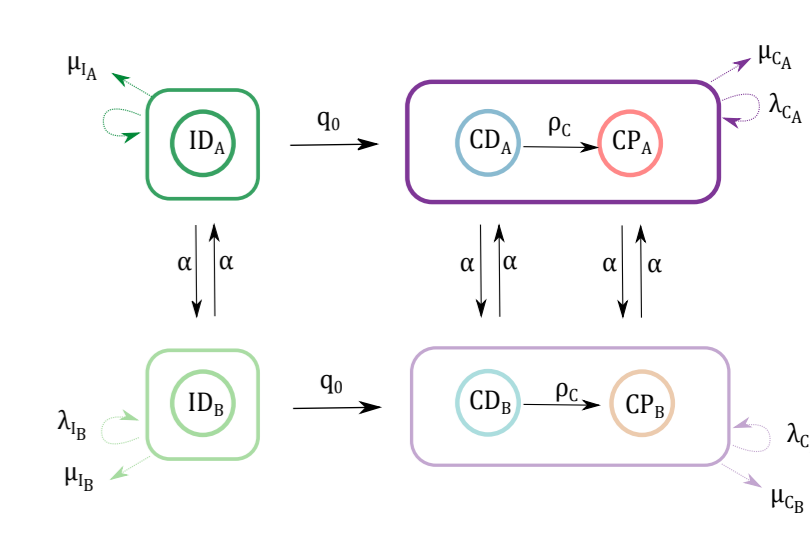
$\mu_{I_A}$

$ID_A$

$q_0$

$CD_A$ $\rho_C$ $CP_A$

$\mu_{C_A}$

$\lambda_{C_A}$

$\alpha$ $\alpha$

$\alpha$ $\alpha$

$\alpha$ $\alpha$

$ID_B$

$q_0$

$CD_B$ $\rho_C$ $CP_B$

$\lambda_{I_B}$

$\mu_{I_B}$

$\lambda_C$

$\mu_{C_B}$